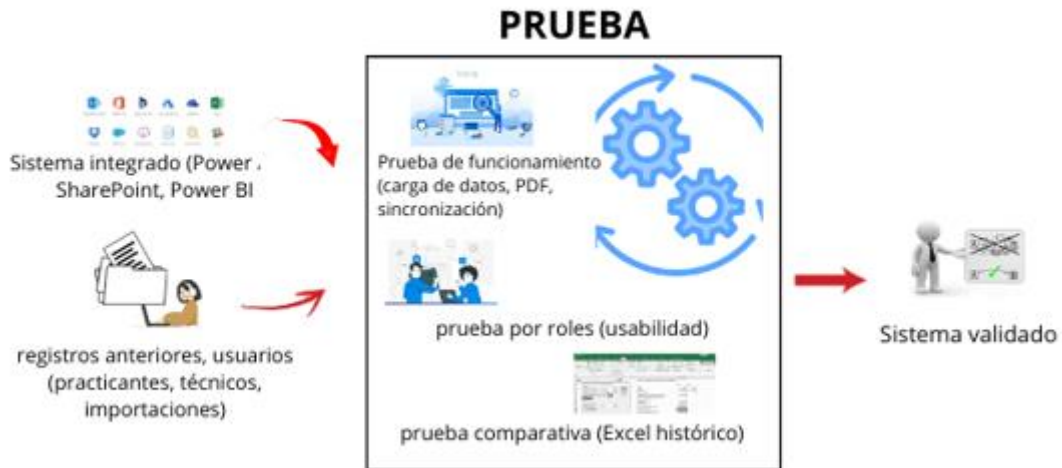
PRUEBA

Sistema integrado (Power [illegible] SharePoint, Power BI

registros anteriores, usuarios (practicantes, técnicos, importaciones)

Prueba de funcionamiento (carga de datos, PDF, sincronización)

prueba por roles (usabilidad)

prueba comparativa (Excel histórico)

Sistema validado